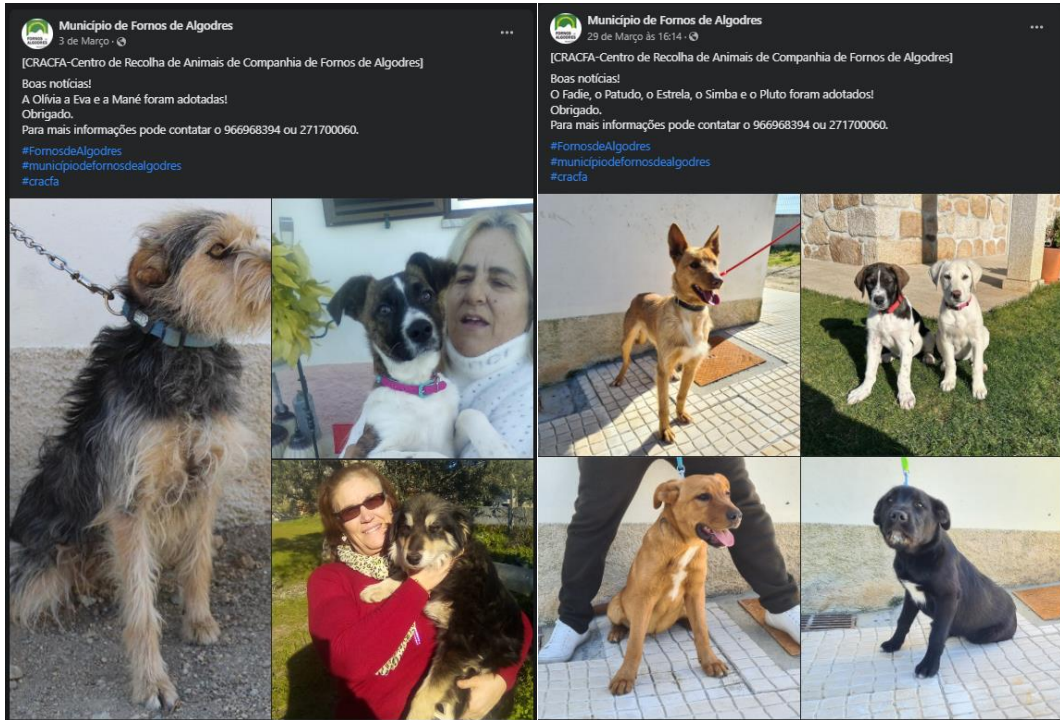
Município de Fornos de Algodres
3 de Março · 

[CRACFA-Centro de Recolha de Animais de Companhia de Fornos de Algodres]

Boas notícias!
A Olívia a Eva e a Mané foram adotadas!
Obrigado.
Para mais informações pode contatar o 966968394 ou 271700060.

#FornosdeAlgodres
#municípiodefornosdealgodres
#cracfa

Município de Fornos de Algodres
29 de Março às 16:14 · 

[CRACFA-Centro de Recolha de Animais de Companhia de Fornos de Algodres]

Boas notícias!
O Fadie, o Patudo, o Estrela, o Simba e o Pluto foram adotados!
Obrigado.
Para mais informações pode contatar o 966968394 ou 271700060.

#FornosdeAlgodres
#municípiodefornosdealgodres
#cracfa